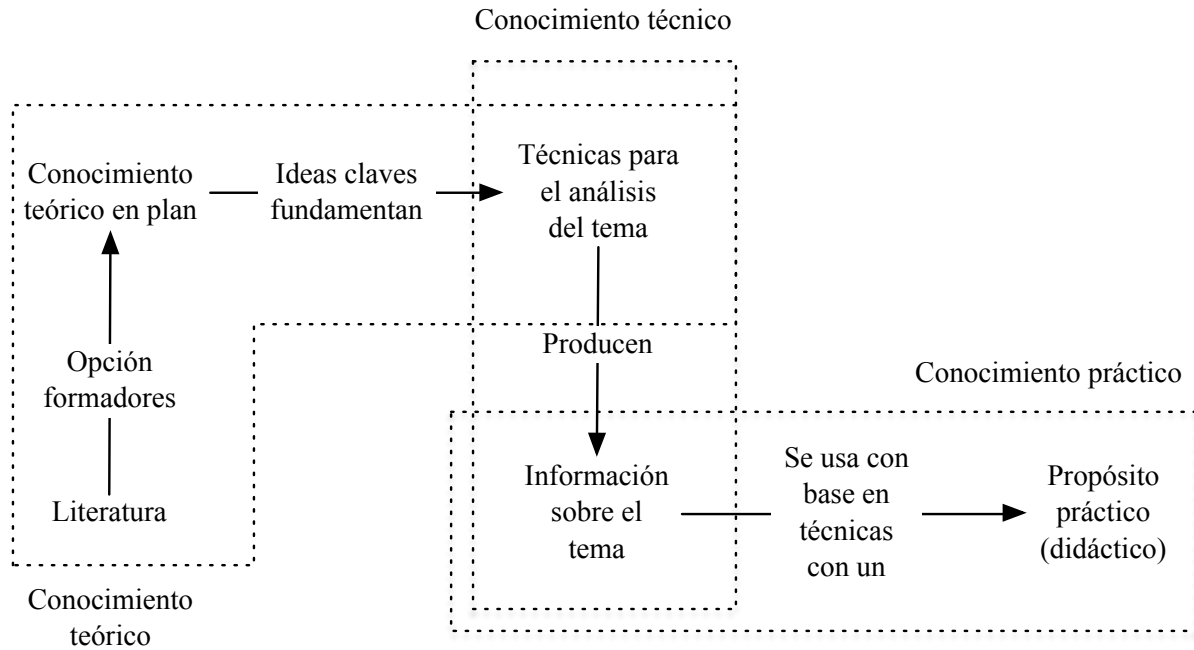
Conocimiento técnico

Conocimiento teórico en plan

Ideas claves fundamentan

Técnicas para el análisis del tema

Opción formadores

Producen

Conocimiento práctico

Literatura

Información sobre el tema

Se usa con base en técnicas con un

Propósito práctico (didáctico)

Conocimiento teórico